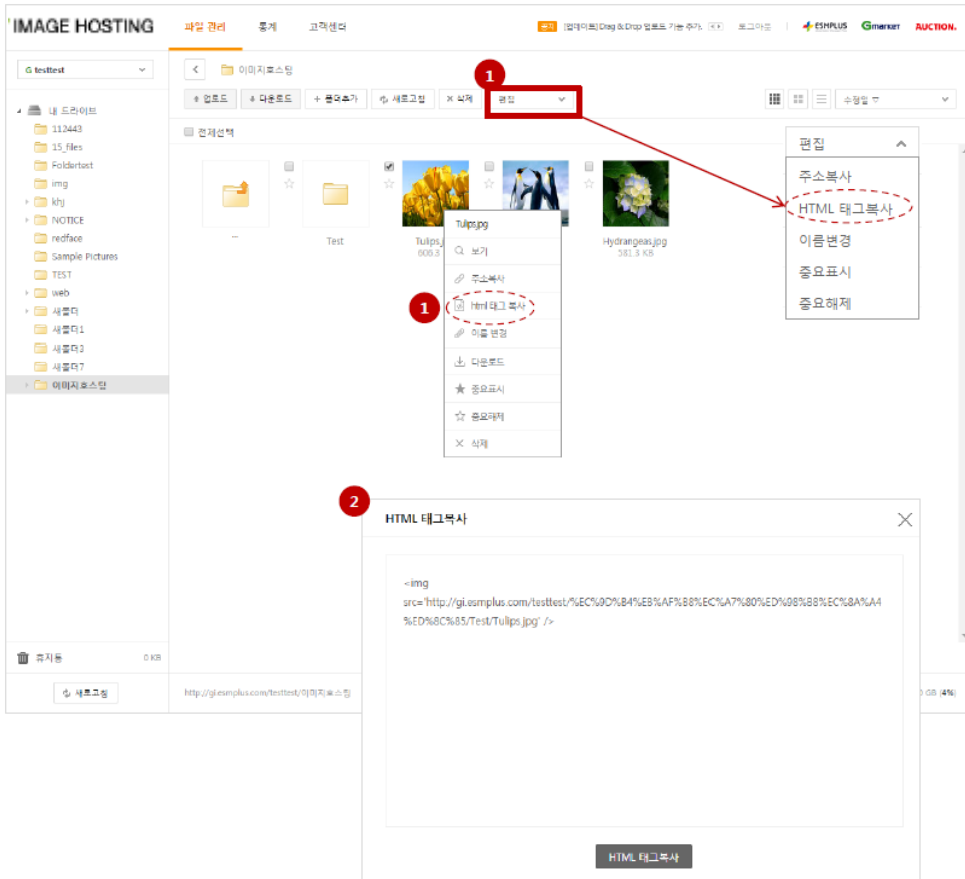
IMAGE HOSTING

파일 관리 통계 고객센터

공지 [업데이트] Drag & Drop 업로드 기능 추가. 로그아웃 ESMPLUS Gmarket AUCTION.

G testtest

내 드라이브
112443
15_files
Foldertest
img
khj
NOTICE
redface
Sample Pictures
TEST
web
새폴더
새폴더1
새폴더3
새폴더7
이미지호스팅

휴지통 0 KB

새로고침

이미지호스팅

업로드 다운로드 + 폴더추가 새로고침 × 삭제 편집

수정일 ▽

1

전체선택

...
Test
Tulips.jpg
606.3
Hydrangeas.jpg
581.3 KB

Tulips.jpg
보기
주소복사
1
Html 태그 복사
이름 변경
다운로드
중요표시
중요해제
삭제

편집
주소복사
HTML 태그복사
이름변경
중요표시
중요해제

2

HTML 태그복사

<img src='http://gi.esmplus.com/testtest/%EC%9D%B4%EB%AF%B8%EC%A7%80%ED%98%B8%EC%8A%A4%ED%8C%85/Test/Tulips.jpg' />

HTML 태그복사

http://gi.esmplus.com/testtest/이미지호스팅

0 GB (4%)